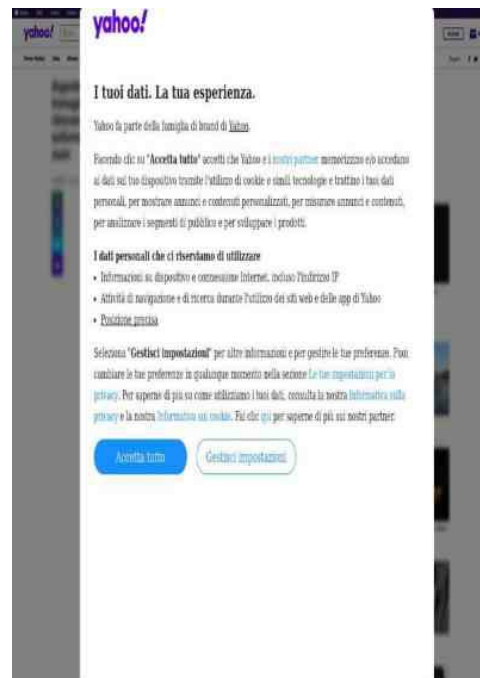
yahoo!

I tuoi dati. La tua esperienza.

Yahoo fa parte della famiglia di brand di Yahoo.

Facendo clic su "Accetta tutto" accetti che Yahoo e i nostri partner memorizzino e/o accedano ai dati sul tuo dispositivo tramite l'utilizzo di cookie e simili tecnologie e trattino i tuoi dati personali, per mostrare annunci e contenuti personalizzati, per misurare annunci e contenuti, per analizzare i segmenti di pubblico e per sviluppare i prodotti.

I dati personali che ci riserviamo di utilizzare

• Informazioni su dispositivo e connessione Internet, incluso l'indirizzo IP
• Attività di navigazione e di ricerca durante l'utilizzo dei siti web e delle app di Yahoo
• Posizione precisa

Seleziona "Gestisci impostazioni" per altre informazioni e per gestire le tue preferenze. Puoi cambiare le tue preferenze in qualunque momento nella sezione Le tue impostazioni per la privacy. Per saperne di più su come utilizziamo i tuoi dati, consulta la nostra Informativa sulla privacy e la nostra Informativa sui cookie. Fai clic qui per saperne di più sui nostri partner.

Accetta tutto

Gestisci impostazioni